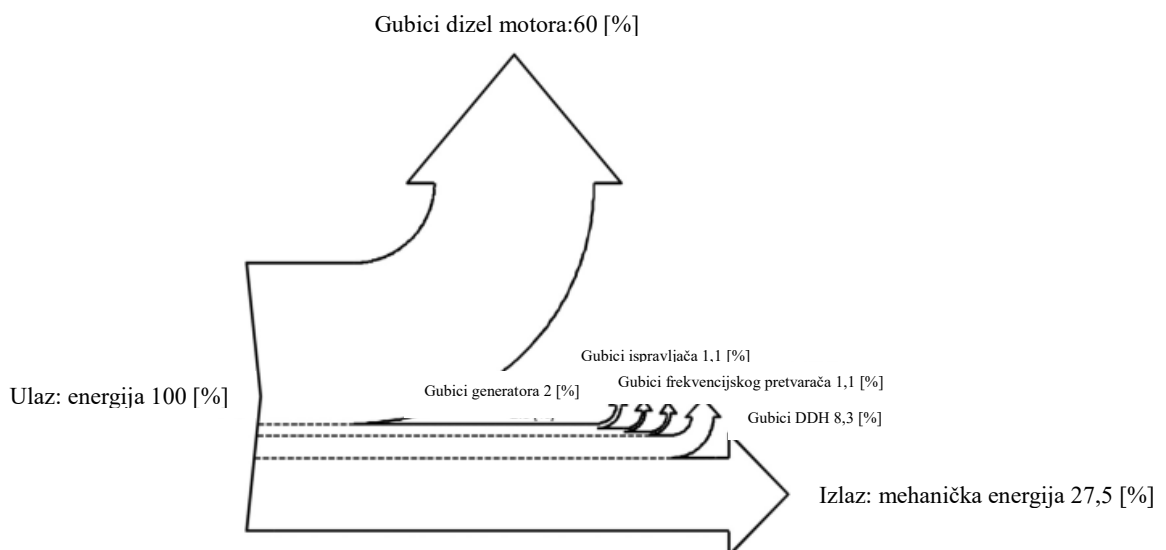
Gubici dizel motora:60 [%]

Gubici ispravljača 1,1 [%]

Gubici frekvencijskog pretvarača 1,1 [%]

Ulaz: energija 100 [%]

Gubici generatora 2 [%]

Gubici DDH 8,3 [%]

Izlaz: mehanička energija 27,5 [%]